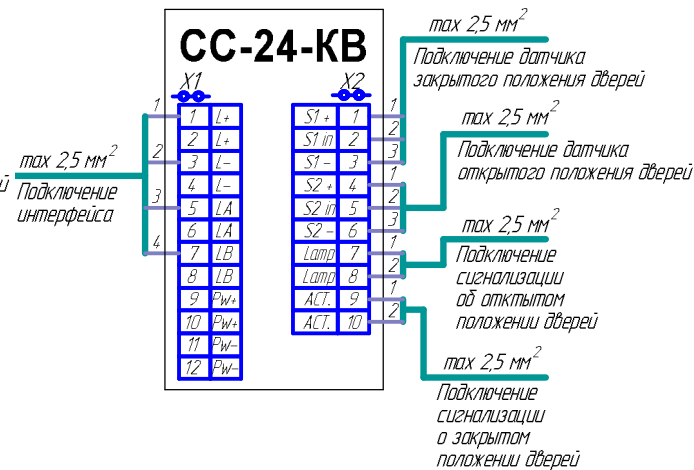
CC-24-KB

X1

| 1 | L+ |
|---|---|
| 2 | L+ |
| 3 | L– |
| 4 | L– |
| 5 | LA |
| 6 | LA |
| 7 | LB |
| 8 | LB |
| 9 | Pw+ |
| 10 | Pw+ |
| 11 | Pw– |
| 12 | Pw– |

X2

| S1 + | 1 |
|---|---|
| S1 in | 2 |
| S1 – | 3 |
| S2 + | 4 |
| S2 in | 5 |
| S2 – | 6 |
| Lamp | 7 |
| Lamp | 8 |
| ACT. | 9 |
| ACT. | 10 |

1 2 3 4

max 2,5 мм$^2$
й Подключение интерфейса

1 2 3
max 2,5 мм$^2$
Подключение датчика закрытого положения дверей

1 2 3
max 2,5 мм$^2$
Подключение датчика открытого положения дверей

1 2
max 2,5 мм$^2$
Подключение сигнализации об отктытом положении дверей

1 2
max 2,5 мм$^2$
Подключение сигнализации о закрытом положении дверей